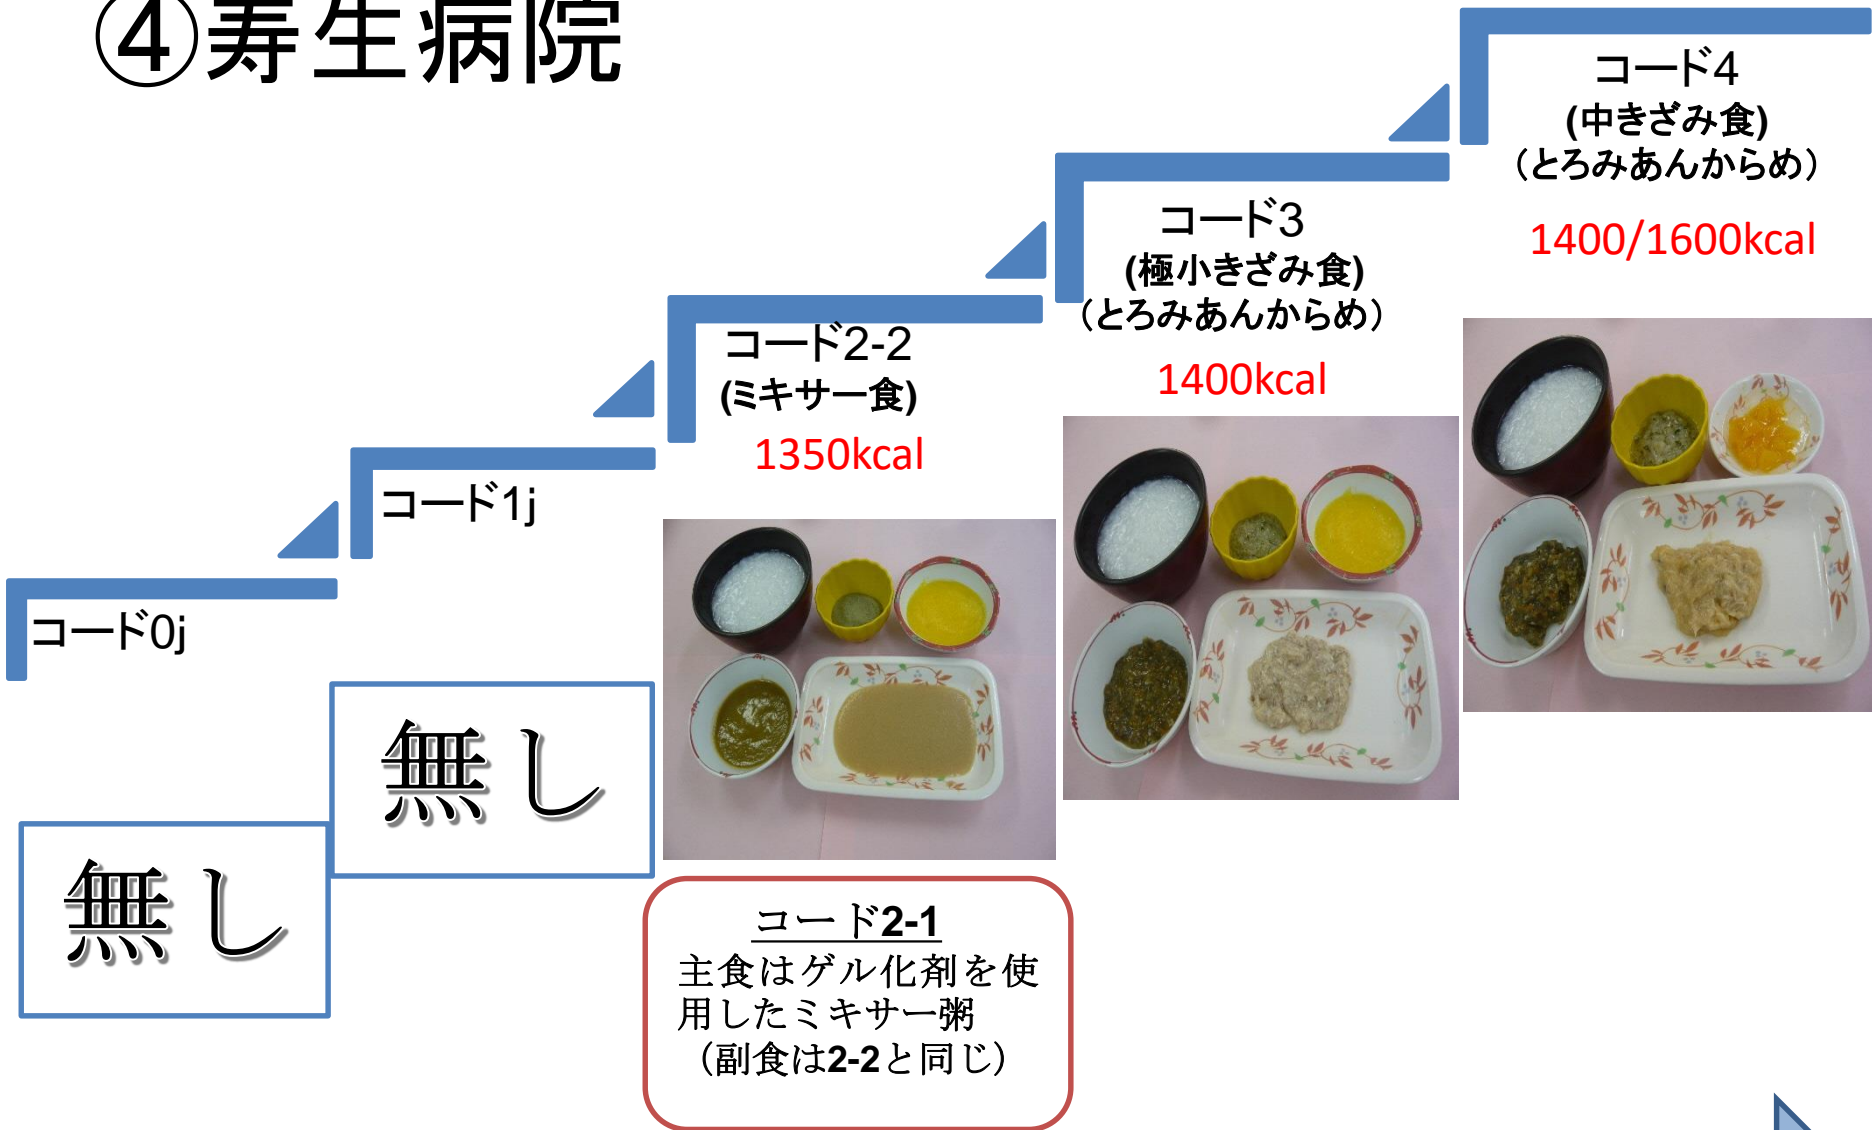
④寿生病院

コード4
(中きざみ食)
（とろみあんからめ）
1400/1600kcal

コード3
(極小きざみ食)
（とろみあんからめ）
1400kcal

コード2-2
(ミキサー食)
1350kcal

コード1j

コード0j

無し

無し

コード2-1
主食はゲル化剤を使用したミキサー粥
（副食は2-2と同じ）